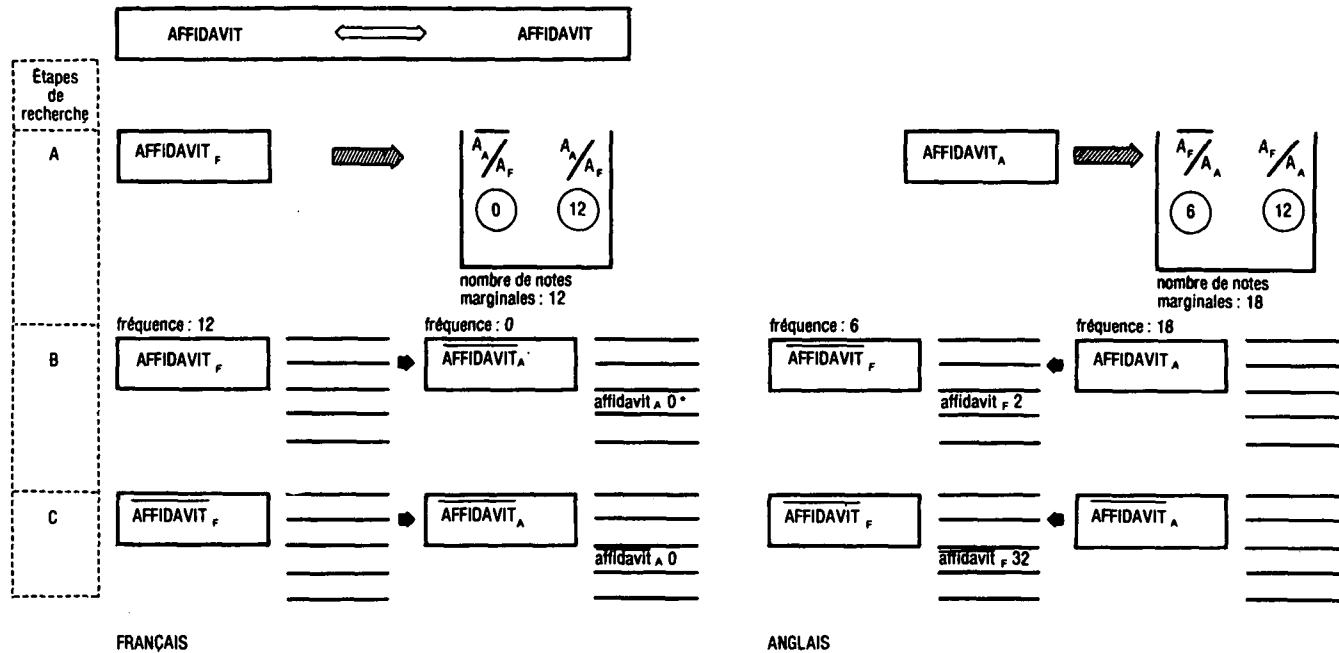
AFFIDAVIT AFFIDAVIT

Étapes de recherche

A

$\text{AFFIDAVIT}_F$

$\overline{A_A}/A_F$ $A_A/A_F$

0 12

nombre de notes marginales : 12

$\text{AFFIDAVIT}_A$

$\overline{A_F}/A_A$ $A_F/A_A$

6 12

nombre de notes marginales : 18

B

fréquence : 12

$\text{AFFIDAVIT}_F$

fréquence : 0

$\overline{\text{AFFIDAVIT}_A}$

$\text{affidavit}_A$ 0*

fréquence : 6

$\overline{\text{AFFIDAVIT}}_F$

$\text{affidavit}_F$ 2

fréquence : 18

$\text{AFFIDAVIT}_A$

C

$\overline{\text{AFFIDAVIT}}_F$

$\overline{\text{AFFIDAVIT}}_A$

$\text{affidavit}_A$ 0

$\overline{\text{AFFIDAVIT}}_F$

$\text{affidavit}_F$ 32

$\overline{\text{AFFIDAVIT}}_A$

FRANÇAIS

ANGLAIS